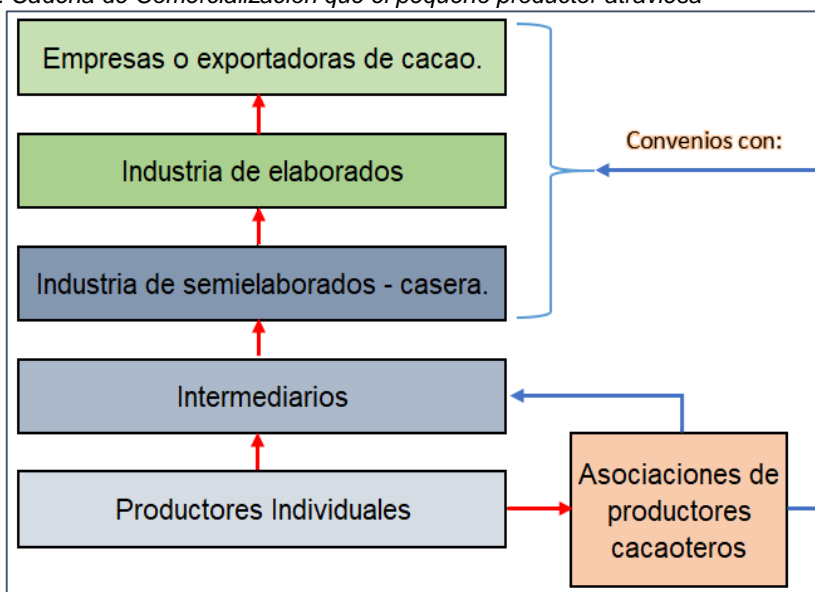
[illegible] Cadena de Comercialización que el pequeño productor atraviesa

Empresas o exportadoras de cacao.

Industria de elaborados

Industria de semielaborados - casera.

Convenios con:

Intermediarios

Productores Individuales

Asociaciones de productores cacaoteros